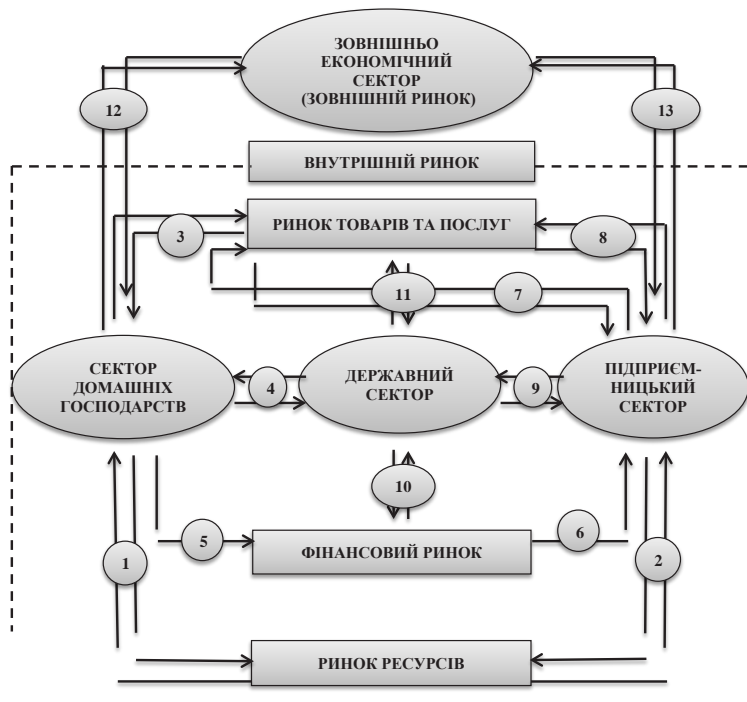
ЗОВНІШНЬО ЕКОНОМІЧНИЙ СЕКТОР (ЗОВНІШНІЙ РИНОК)

12

13

ВНУТРІШНІЙ РИНОК

3

РИНОК ТОВАРІВ ТА ПОСЛУГ

8

11

7

СЕКТОР ДОМАШНІХ ГОСПОДАРСТВ

4

ДЕРЖАВНИЙ СЕКТОР

9

ПІДПРИЄМНИЦЬКИЙ СЕКТОР

10

5

ФІНАНСОВИЙ РИНОК

6

1

2

РИНОК РЕСУРСІВ